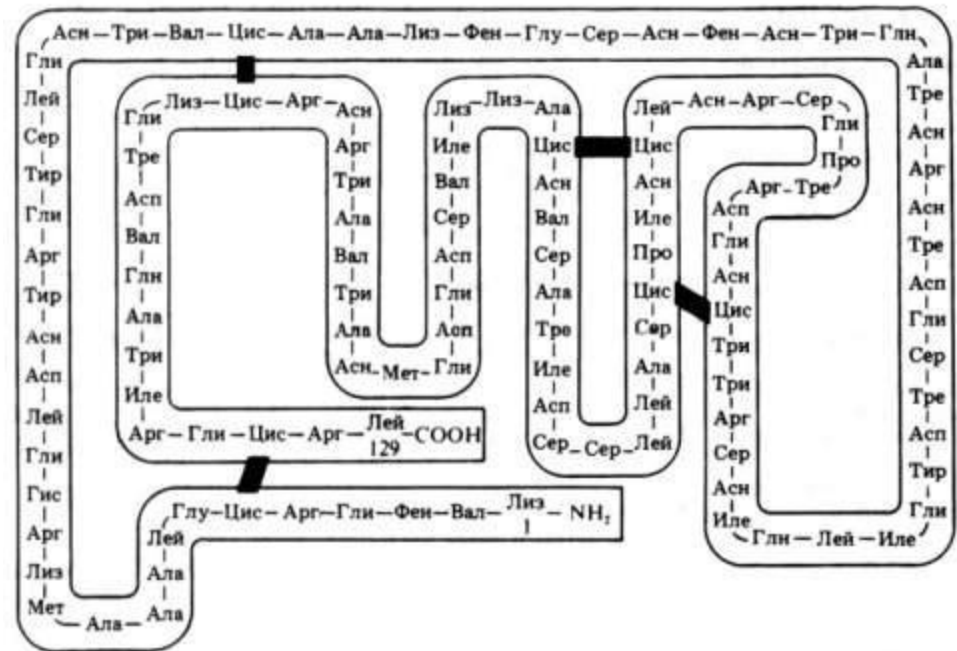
Асн – Три – Вал – Цис – Ала – Ала – Лиз – Фен – Глу – Сер – Асн – Фен – Асн – Три – Глн

Гли – Лей – Сер – Тир – Гли – Арг – Тир – Асн – Асп – Лей – Гли – Гис – Арг – Лиз – Мет – Ала – Ала – Ала – Лей

Глу – Цис – Арг – Гли – Фен – Вал – Лиз 1 – $NH_2$

Гли – Лиз – Цис – Арг – Асн – Арг – Три – Ала – Вал – Три – Ала – Асн – Мет – Гли – Асп – Гли – Асп – Сер – Вал – Иле – Лиз – Лиз – Ала

Гли – Тре – Асп – Вал – Гли – Ала – Три – Иле – Арг – Гли – Цис – Арг – Лей 129 – COOH

Ала – Цис – Асн – Вал – Сер – Ала – Тре – Иле – Асп – Сер – Сер – Лей – Лей – Ала – Сер – Цис – Про – Иле – Асн – Цис – Лей – Асн – Арг – Сер – Гли – Про – Тре – Арг – Асп – Гли – Асн – Цис – Три – Три – Арг – Сер – Асн – Иле – Глн – Лей – Иле

Ала – Тре – Асн – Арг – Асн – Тре – Асп – Гли – Сер – Тре – Асп – Тир – Гли